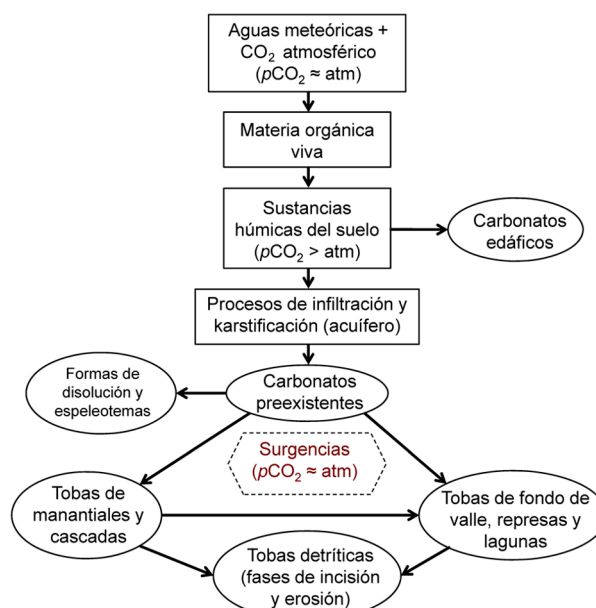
Aguas meteóricas + $CO_2$ atmosférico ($pCO_2 \approx$ atm)

Materia orgánica viva

Sustancias húmicas del suelo ($pCO_2 >$ atm)

Carbonatos edáficos

Procesos de infiltración y karstificación (acuífero)

Formas de disolución y espeleotemas

Carbonatos preexistentes

Surgencias ($pCO_2 \approx$ atm)

Tobas de manantiales y cascadas

Tobas de fondo de valle, represas y lagunas

Tobas detríticas (fases de incisión y erosión)